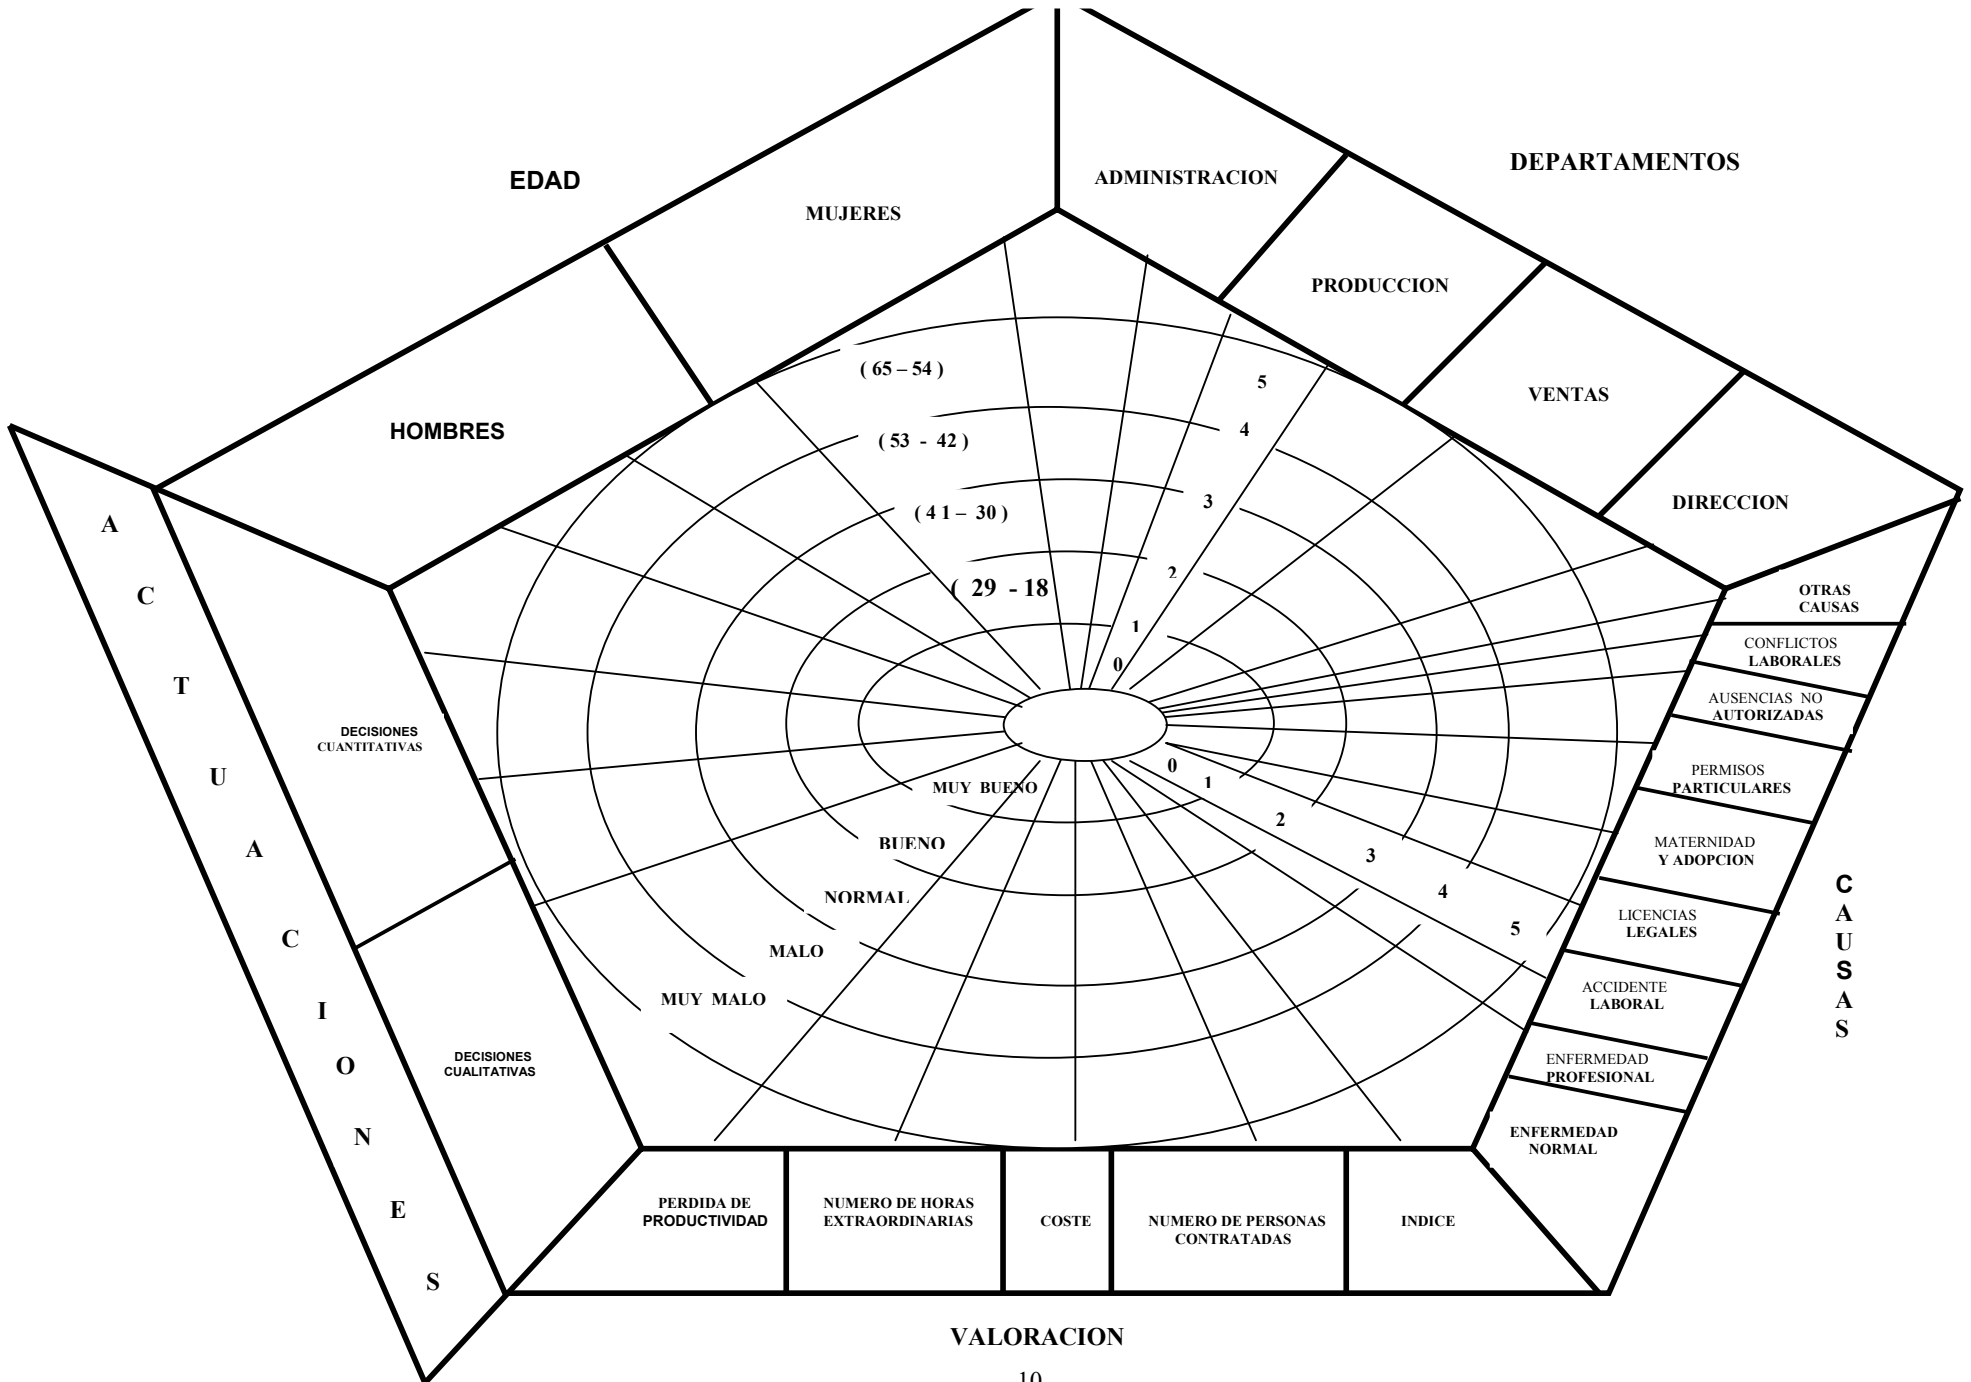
EDAD

MUJERES

HOMBRES

ADMINISTRACION

DEPARTAMENTOS

PRODUCCION

VENTAS

DIRECCION

( 65 – 54 )

( 53 - 42 )

( 4 1 – 30 )

( 29 - 18

5

4

3

2

1

0

A C T U A C I O N E S

DECISIONES CUANTITATIVAS

DECISIONES CUALITATIVAS

MUY BUENO

BUENO

NORMAL

MALO

MUY MALO

0

1

2

3

4

5

OTRAS CAUSAS

CONFLICTOS LABORALES

AUSENCIAS NO AUTORIZADAS

PERMISOS PARTICULARES

MATERNIDAD Y ADOPCION

LICENCIAS LEGALES

ACCIDENTE LABORAL

ENFERMEDAD PROFESIONAL

ENFERMEDAD NORMAL

C A U S A S

PERDIDA DE PRODUCTIVIDAD

NUMERO DE HORAS EXTRAORDINARIAS

COSTE

NUMERO DE PERSONAS CONTRATADAS

INDICE

VALORACION

10